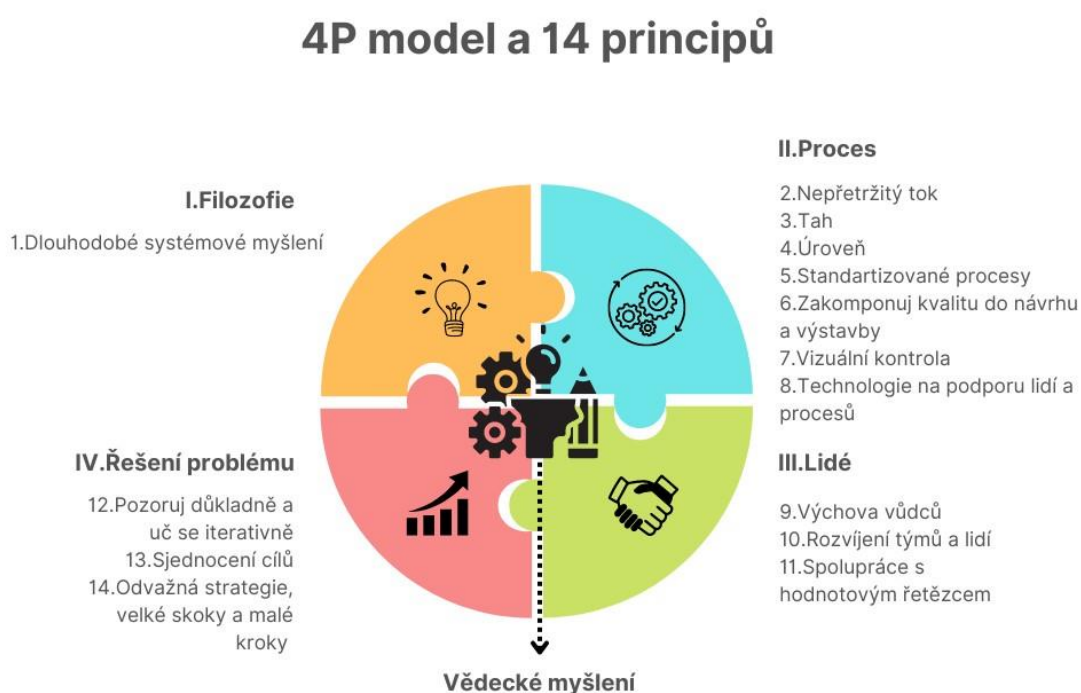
4P model a 14 principů

I.Filozofie

1.Dlouhodobé systémové myšlení

II.Proces

2.Nepřetržitý tok
3.Tah
4.Úroveň
5.Standartizované procesy
6.Zakomponuj kvalitu do návrhu a výstavby
7.Vizuální kontrola
8.Technologie na podporu lidí a procesů

IV.Řešení problému

12.Pozoruj důkladně a uč se iterativně
13.Sjednocení cílů
14.Odvažná strategie, velké skoky a malé kroky

III.Lidé

9.Výchova vůdců
10.Rozvíjení týmů a lidí
11.Spolupráce s hodnotovým řetězcem

Vědecké myšlení